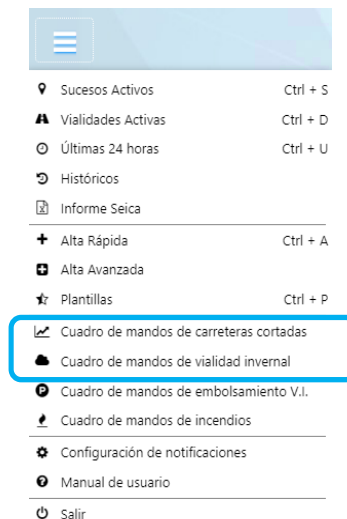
Sucesos Activos Ctrl + S
Vialidades Activas Ctrl + D
Últimas 24 horas Ctrl + U
Históricos
Informe Seica
Alta Rápida Ctrl + A
Alta Avanzada
Plantillas Ctrl + P
Cuadro de mandos de carreteras cortadas
Cuadro de mandos de vialidad invernal
Cuadro de mandos de embolsamiento V.I.
Cuadro de mandos de incendios
Configuración de notificaciones
Manual de usuario
Salir